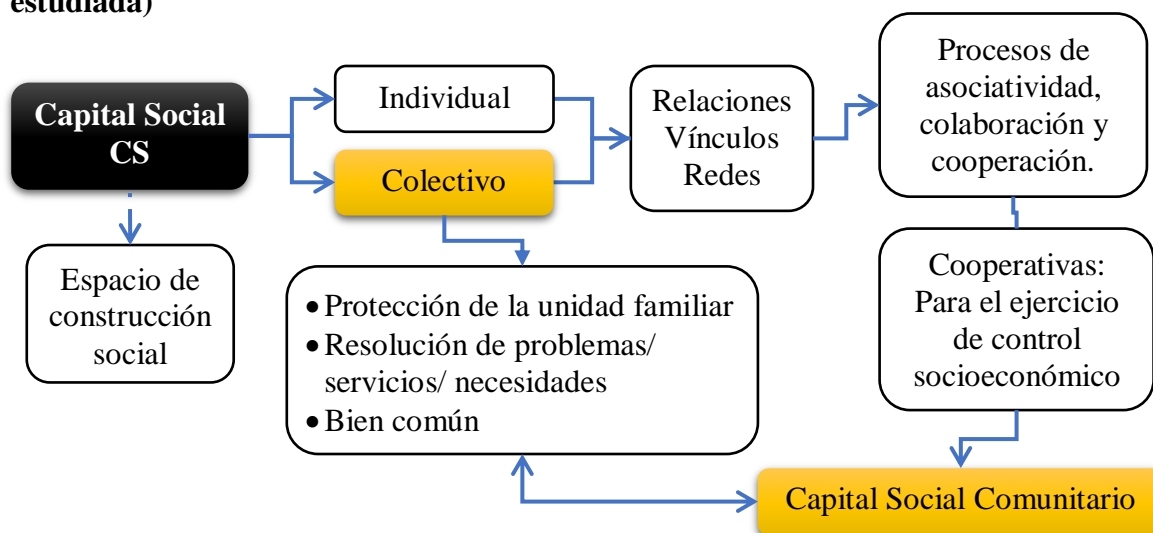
estudiada)

Capital Social CS

Individual

Colectivo

Relaciones Vínculos Redes

Procesos de asociatividad, colaboración y cooperación.

Espacio de construcción social

- Protección de la unidad familiar
- Resolución de problemas/ servicios/ necesidades
- Bien común

Cooperativas: Para el ejercicio de control socioeconómico

Capital Social Comunitario